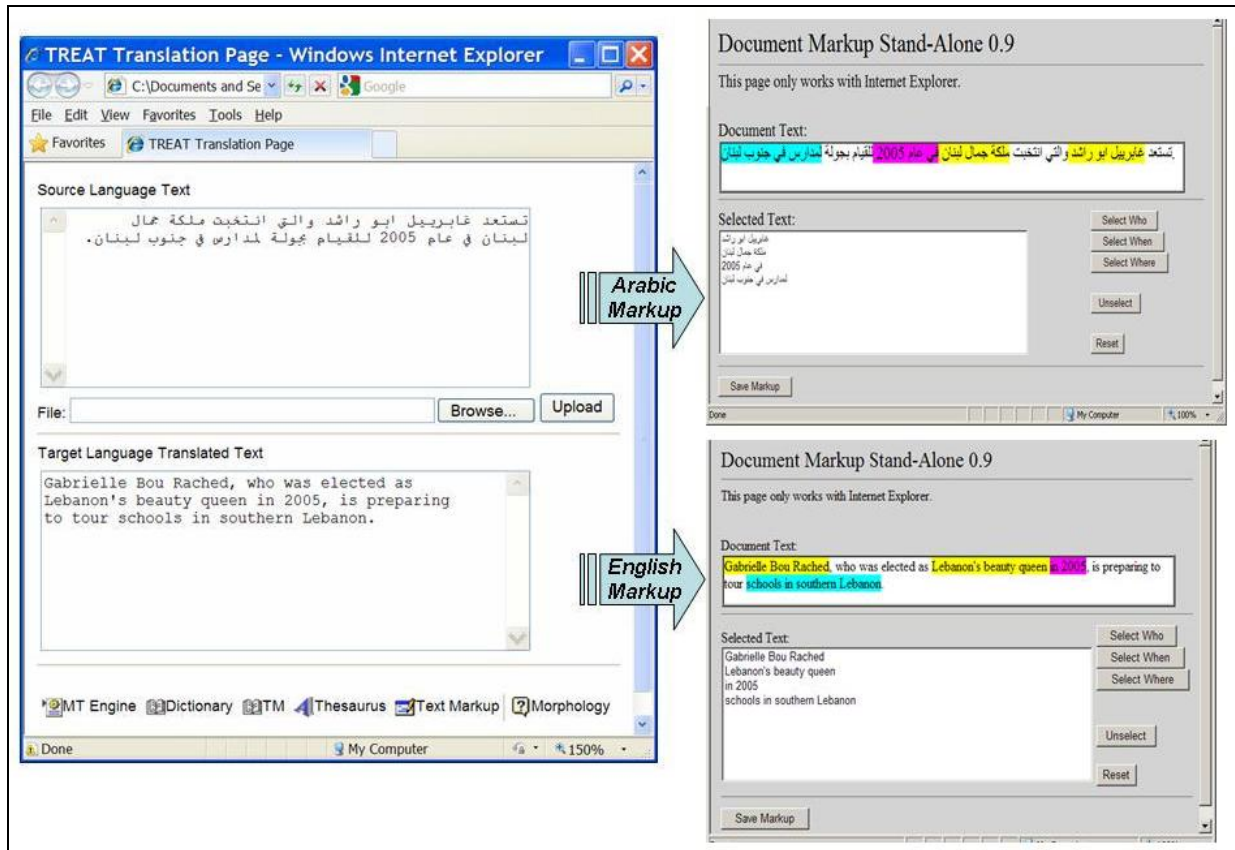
TREAT Translation Page - Windows Internet Explorer

C:\Documents and Se

Google

File Edit View Favorites Tools Help

Favorites TREAT Translation Page

Source Language Text

تستعد غابرييل ابو راشد والتي انتخبت ملكة جمال لبنان في عام 2005 للقيام بجولة لمدارس في جنوب لبنان.

File: Browse... Upload

Target Language Translated Text

Gabrielle Bou Rached, who was elected as Lebanon's beauty queen in 2005, is preparing to tour schools in southern Lebanon.

MT Engine Dictionary TM Thesaurus Text Markup Morphology

Done My Computer 150%

Arabic Markup

English Markup

Document Markup Stand-Alone 0.9

This page only works with Internet Explorer.

Document Text:

تستعد غابرييل ابو راشد والتي انتخبت ملكة جمال لبنان في عام 2005 للقيام بجولة لمدارس في جنوب لبنان

Selected Text:

غابرييل ابو راشد
ملكة جمال لبنان
في عام 2005
لمدارس في جنوب لبنان

Select Who
Select When
Select Where
Unselect
Reset

Save Markup

Done My Computer 100%

Document Markup Stand-Alone 0.9

This page only works with Internet Explorer.

Document Text:

Gabrielle Bou Rached, who was elected as Lebanon's beauty queen in 2005, is preparing to tour schools in southern Lebanon.

Selected Text:

Gabrielle Bou Rached
Lebanon's beauty queen
in 2005
schools in southern Lebanon

Select Who
Select When
Select Where
Unselect
Reset

Save Markup